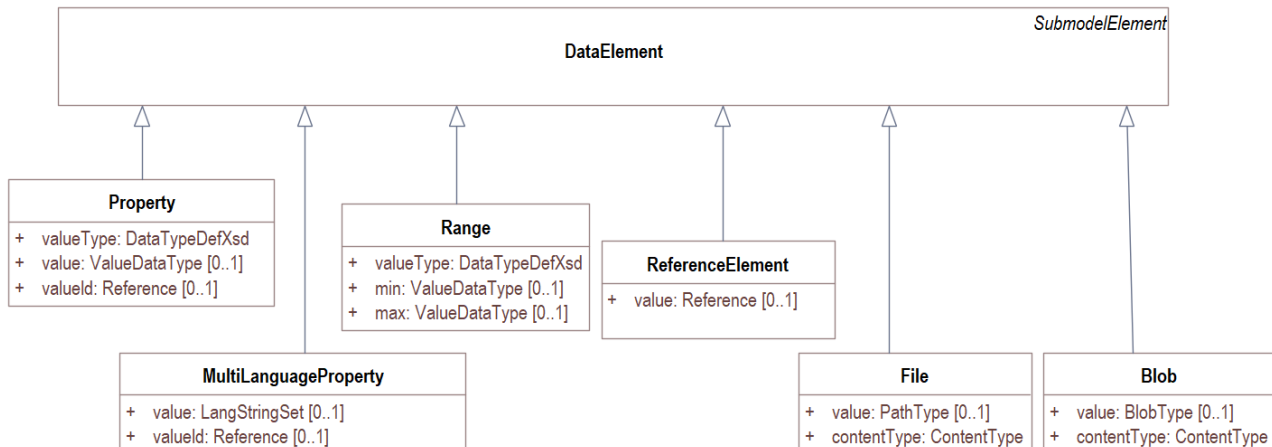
SubmodelElement

DataElement

Property
+ valueType: DataTypeDefXsd
+ value: ValueDataType [0..1]
+ valueId: Reference [0..1]

Range
+ valueType: DataTypeDefXsd
+ min: ValueDataType [0..1]
+ max: ValueDataType [0..1]

ReferenceElement
+ value: Reference [0..1]

MultiLanguageProperty
+ value: LangStringSet [0..1]
+ valueId: Reference [0..1]

File
+ value: PathType [0..1]
+ contentType: ContentType

Blob
+ value: BlobType [0..1]
+ contentType: ContentType